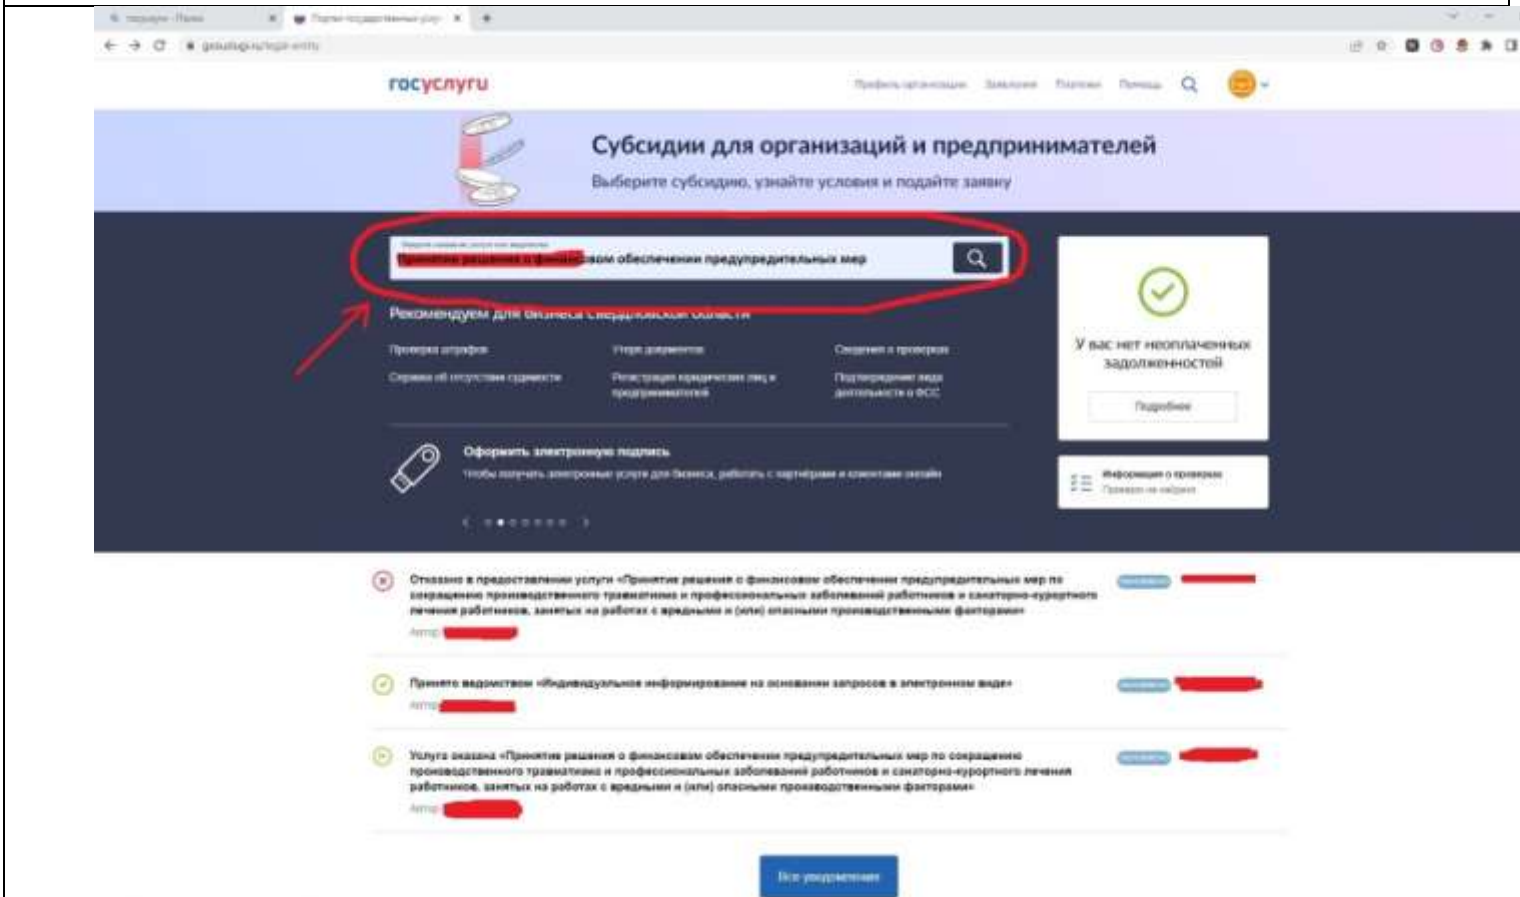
госуслуги

Субсидии для организаций и предпринимателей

Выберите субсидию, узнайте условия и подайте заявку

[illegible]ом обеспечении предупредительных мер

Рекомендуем для бизнеса Свердловской области

Проверка штрафов
Утеря документов
Сведения о проверках
Справка об отсутствии судимости
Регистрация юридических лиц и предпринимателей
Подтверждение вида деятельности в ФСС

Оформить электронную подпись

Чтобы получать электронные услуги для бизнеса, работать с партнёрами и клиентами онлайн

У вас нет неоплаченных задолженностей

Подробнее

Информация о проверках

Отказано в предоставлении услуги «Принятие решения о финансовом обеспечении предупредительных мер по сокращению производственного травматизма и профессиональных заболеваний работников и санаторно-курортного лечения работников, занятых на работах с вредными и (или) опасными производственными факторами»

Принято ведомством «Индивидуальное информирование на основании запросов в электронном виде»

Услуга оказана «Принятие решения о финансовом обеспечении предупредительных мер по сокращению производственного травматизма и профессиональных заболеваний работников и санаторно-курортного лечения работников, занятых на работах с вредными и (или) опасными производственными факторами»

Все уведомления